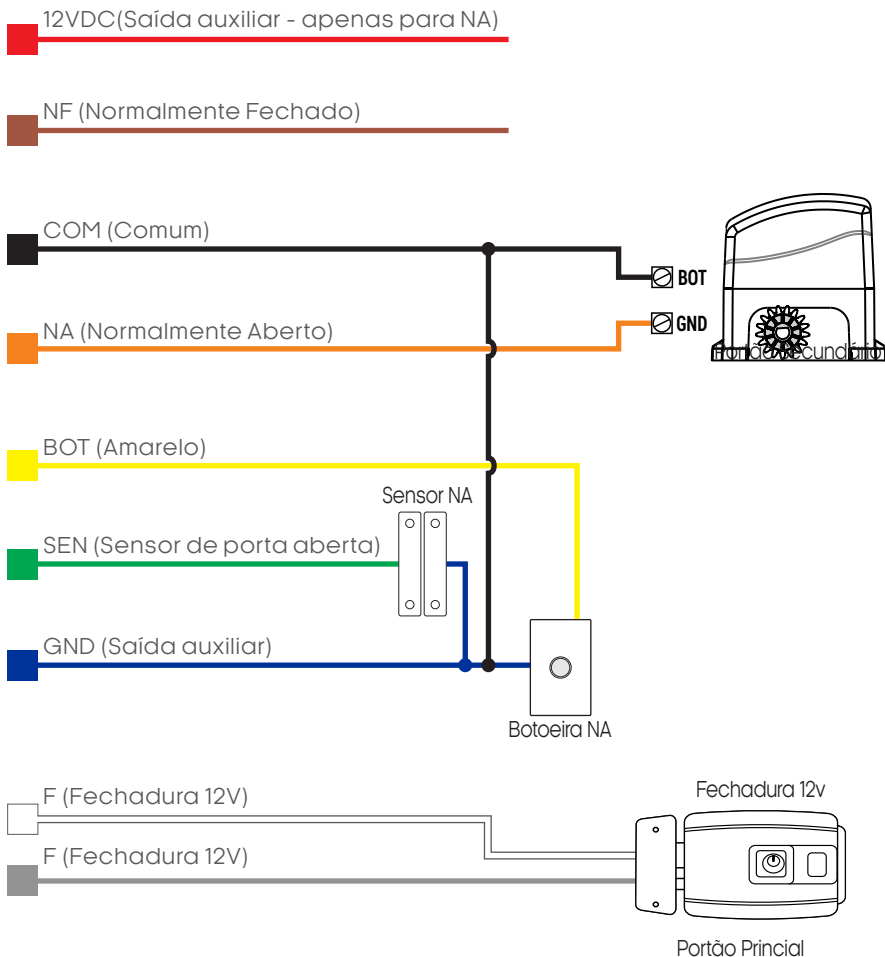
12VDC(Saída auxiliar - apenas para NA)

NF (Normalmente Fechado)

COM (Comum)

BOT

GND

Portão Secundário

NA (Normalmente Aberto)

BOT (Amarelo)

Sensor NA

SEN (Sensor de porta aberta)

GND (Saída auxiliar)

Botoeira NA

Fechadura 12v

F (Fechadura 12V)

F (Fechadura 12V)

Portão Principal